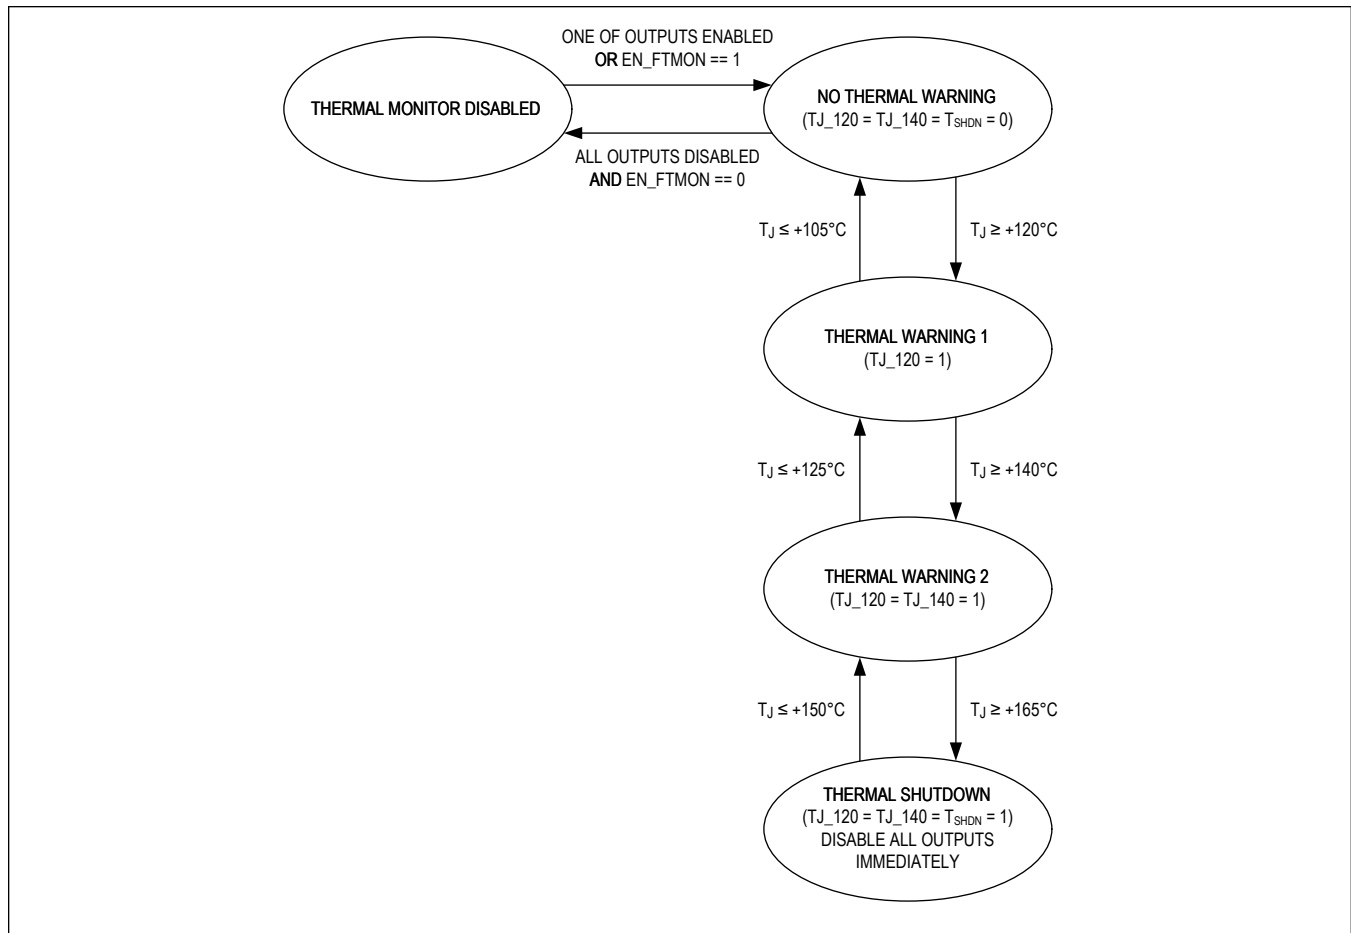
THERMAL MONITOR DISABLED

ONE OF OUTPUTS ENABLED
OR EN_FTMON == 1

ALL OUTPUTS DISABLED
AND EN_FTMON == 0

NO THERMAL WARNING
(TJ_120 = TJ_140 = $T_{SHDN}$ = 0)

$T_J \leq +105°C$

$T_J \geq +120°C$

THERMAL WARNING 1
(TJ_120 = 1)

$T_J \leq +125°C$

$T_J \geq +140°C$

THERMAL WARNING 2
(TJ_120 = TJ_140 = 1)

$T_J \leq +150°C$

$T_J \geq +165°C$

THERMAL SHUTDOWN
(TJ_120 = TJ_140 = $T_{SHDN}$ = 1)
DISABLE ALL OUTPUTS
IMMEDIATELY